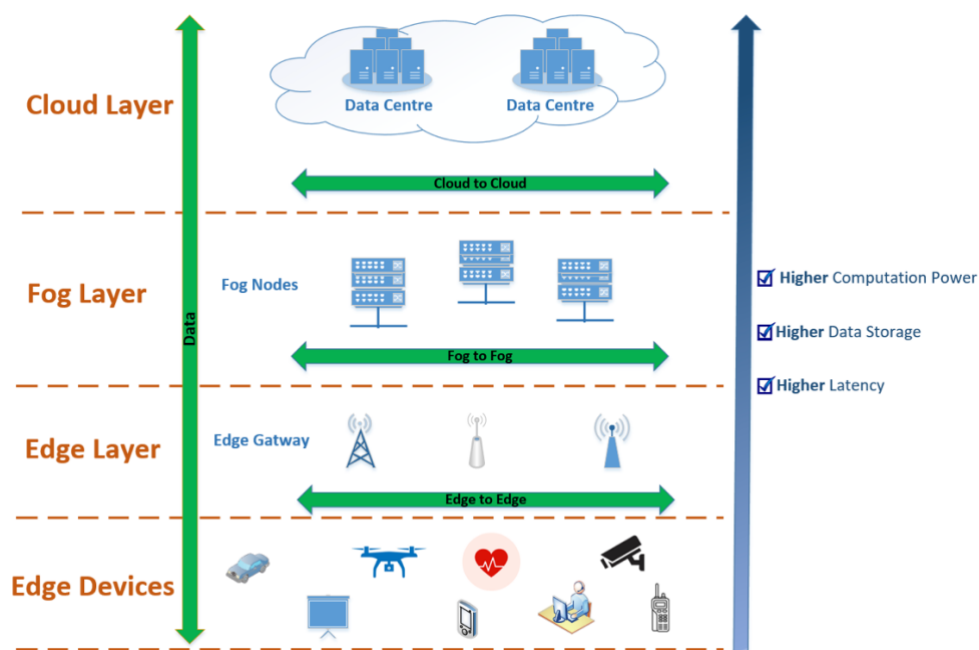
Cloud Layer

Data Centre

Data Centre

Cloud to Cloud

Fog Layer

Fog Nodes

Data

Fog to Fog

Higher Computation Power

Higher Data Storage

Higher Latency

Edge Layer

Edge Gatway

Edge to Edge

Edge Devices